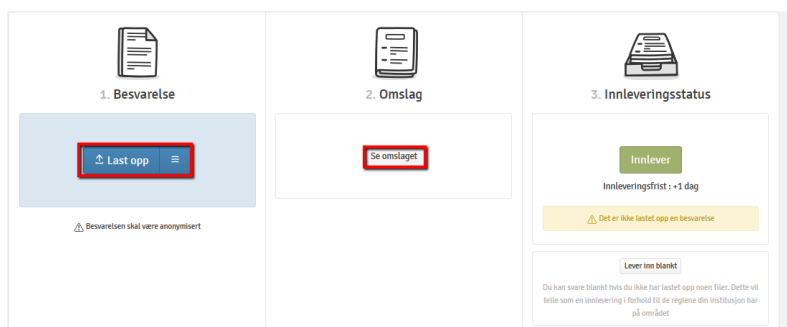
1. Besvarelse

Last opp

Besvarelsen skal være anonymisert

2. Omslag

Se omslaget

3. Innleveringsstatus

Innlever

Innleveringsfrist : +1 dag

Det er ikke lastet opp en besvarelse

Lever inn blankt

Du kan svare blankt hvis du ikke har lastet opp noen filer. Dette vil telle som en innlevering i forhold til de reglene din institusjon har på området